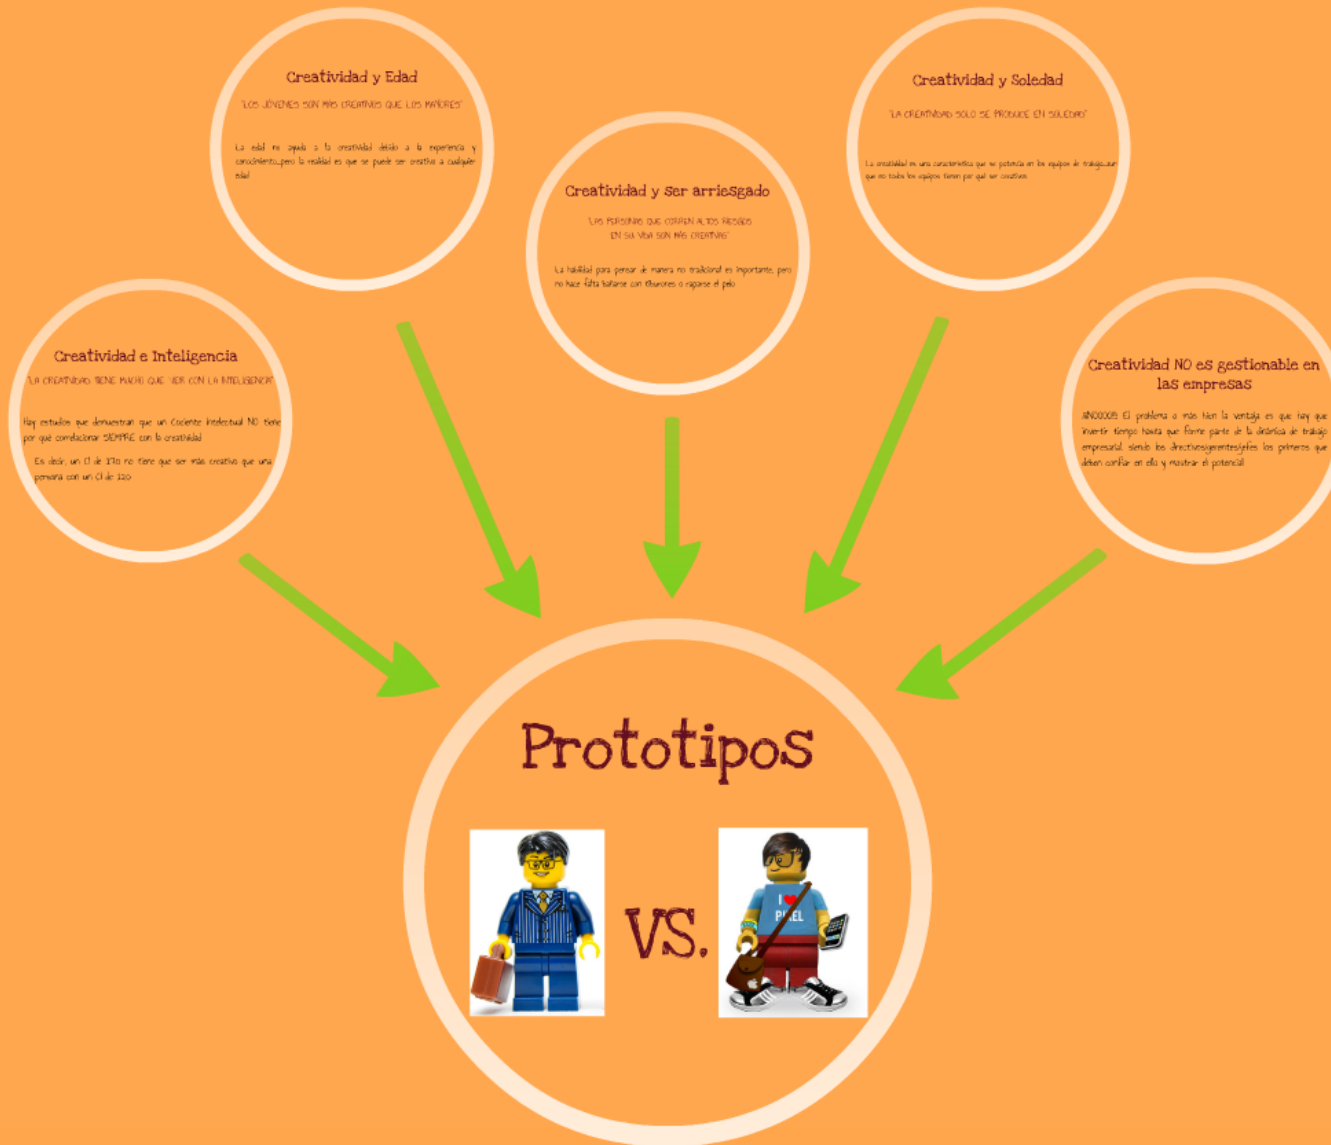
Creatividad y Edad

"LOS JÓVENES SON MÁS CREATIVOS QUE LOS MAYORES"

La edad no ayuda a la creatividad debido a la experiencia y conocimientos, pero la realidad es que se puede ser creativo a cualquier edad

Creatividad y Soledad

"LA CREATIVIDAD SOLO SE PRODUCE EN SOLEDAD"

La creatividad es una característica que se potencia en los equipos de trabajo...aunque no todos los equipos tienen por qué ser creativos

Creatividad y ser arriesgado

"LAS PERSONAS QUE CORREN ALTOS RIESGOS EN SU VIDA SON MÁS CREATIVAS"

La habilidad para pensar de manera no tradicional es importante, pero no hace falta bañarse con tiburones o raparse el pelo

Creatividad e Inteligencia

"LA CREATIVIDAD TIENE MUCHO QUE VER CON LA INTELIGENCIA"

Hay estudios que demuestran que un Cociente Intelectual NO tiene por qué correlacionar SIEMPRE con la creatividad

Es decir, un CI de 170 no tiene que ser más creativo que una persona con un CI de 120

Creatividad NO es gestionable en las empresas

ANOOOO!!! El problema a más bien la ventaja es que hay que invertir tiempo hasta que forme parte de la dinámica de trabajo empresarial. siendo los directivos/gerentes/jefes los primeros que deben confiar en ella y mostrar el potencial

Prototipos

VS.

I ❤ PIXEL